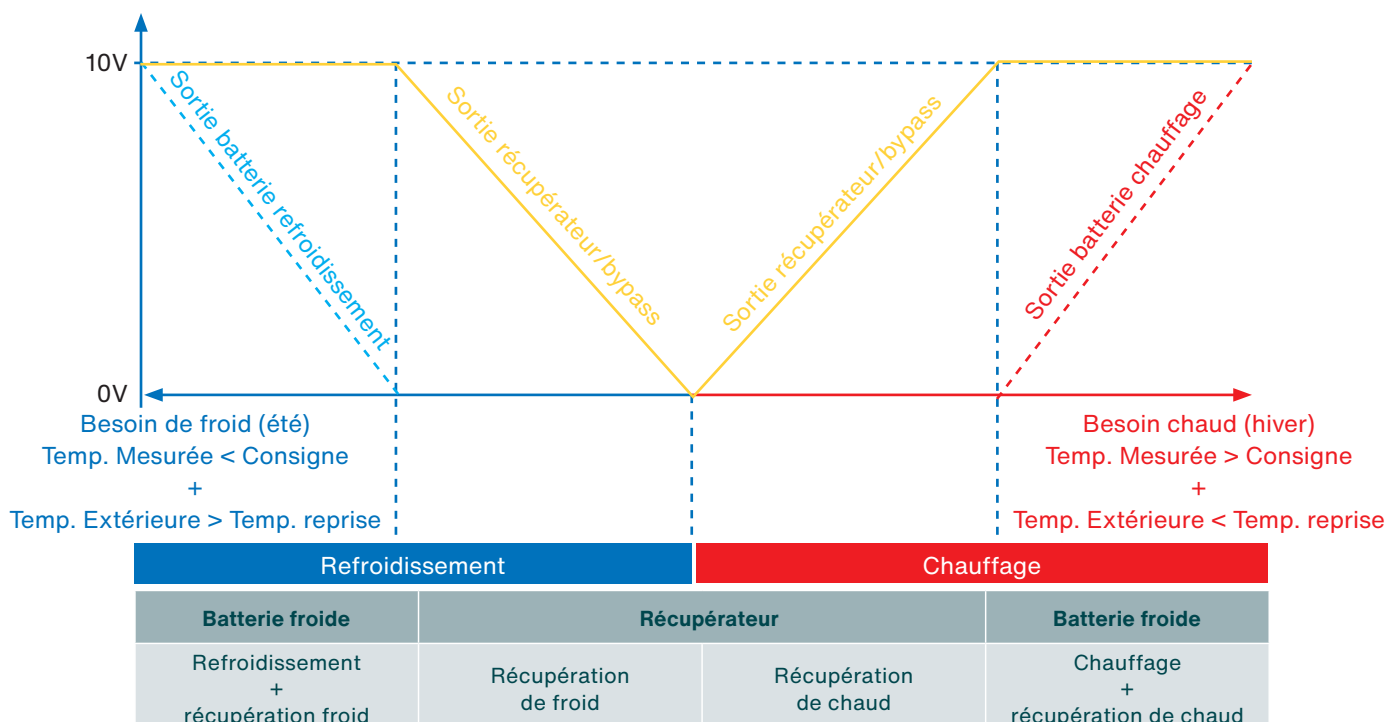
10V

0V

Sortie batterie refroidissement

Sortie récupérateur/bypass

Sortie récupérateur/bypass

Sortie batterie chauffage

Besoin de froid (été)
Temp. Mesurée < Consigne
+
Temp. Extérieure > Temp. reprise

Besoin chaud (hiver)
Temp. Mesurée > Consigne
+
Temp. Extérieure < Temp. reprise

| Refroidissement | | Chauffage | |
|---|---|---|---|
| **Batterie froide** | **Récupérateur** | | **Batterie froide** |
| Refroidissement + récupération froid | Récupération de froid | Récupération de chaud | Chauffage + récupération de chaud |